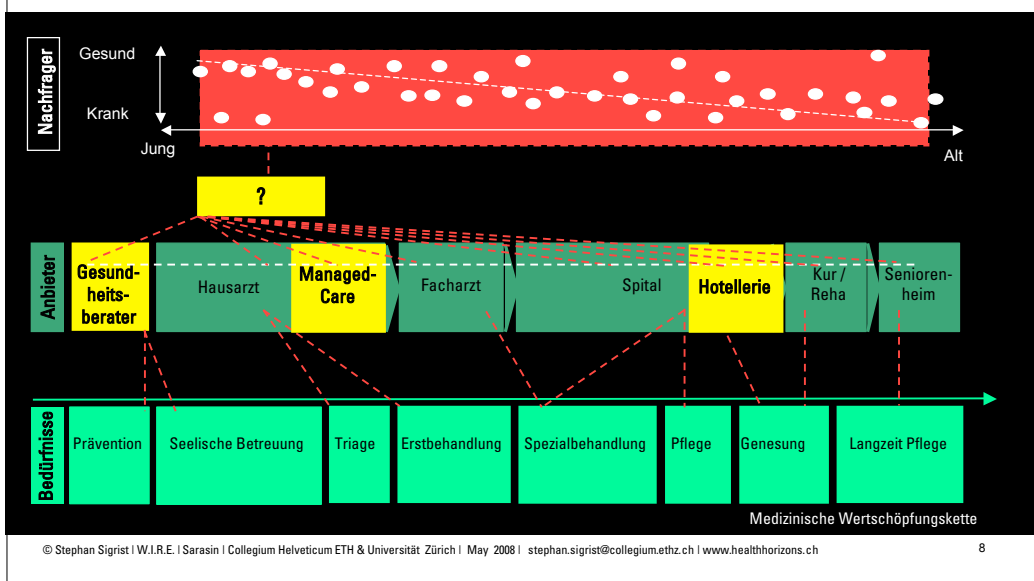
Nachfrager

Gesund

Krank

Jung

Alt

?

Anbieter

Gesundheitsberater

Hausarzt

Managed-Care

Facharzt

Spital

Hotellerie

Kur / Reha

Seniorenheim

Bedürfnisse

Prävention

Seelische Betreuung

Triage

Erstbehandlung

Spezialbehandlung

Pflege

Genesung

Langzeit Pflege

Medizinische Wertschöpfungskette

© Stephan Sigrist | W.I.R.E. | Sarasin | Collegium Helveticum ETH & Universität Zürich | May 2008 | stephan.sigrist@collegium.ethz.ch | www.healthhorizons.ch

8